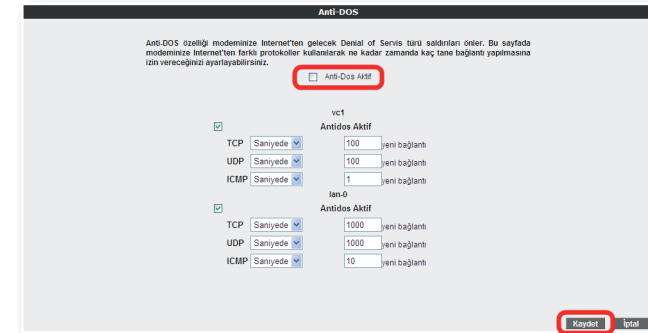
Anti-DOS

Anti-DOS özelliği modeminize Internet'ten gelecek Denial of Servis türü saldırıları önler. Bu sayfada modeminize Internet'ten farklı protokoller kullanılarak ne kadar zamanda kaç tane bağlantı yapılmasına izin vereceğinizi ayarlayabilirsiniz.

Anti-Dos Aktif

vc1

Antidos Aktif

| | | | |
|---|---|---|---|
| TCP | Saniyede | 100 | yeni bağlantı |
| UDP | Saniyede | 100 | yeni bağlantı |
| ICMP | Saniyede | 1 | yeni bağlantı |

lan-0

Antidos Aktif

| | | | |
|---|---|---|---|
| TCP | Saniyede | 1000 | yeni bağlantı |
| UDP | Saniyede | 1000 | yeni bağlantı |
| ICMP | Saniyede | 10 | yeni bağlantı |

Kaydet İptal